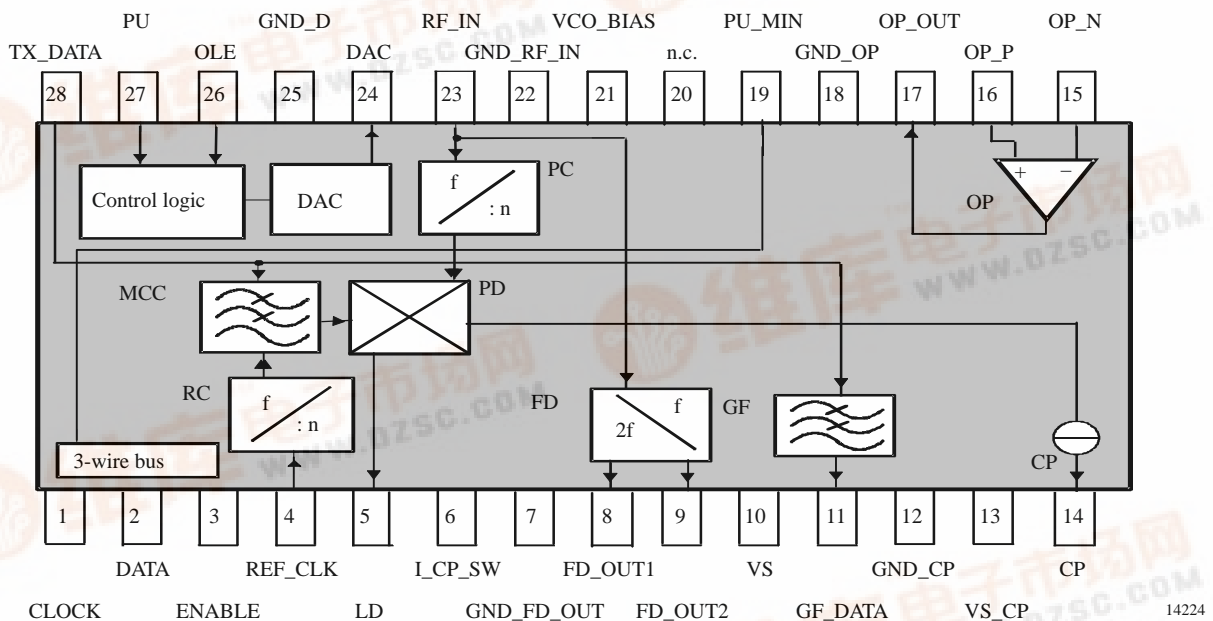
PU GND_D RF_IN VCO_BIAS PU_MIN OP_OUT OP_N

TX_DATA OLE DAC GND_RF_IN n.c. GND_OP OP_P

28 27 26 25 24 23 22 21 20 19 18 17 16 15

Control logic

DAC

f

: n

PC

+ −

OP

MCC

PD

RC

f

: n

FD

f

2f

GF

3-wire bus

CP

1 2 3 4 5 6 7 8 9 10 11 12 13 14

DATA REF_CLK I_CP_SW FD_OUT1 VS GND_CP CP

CLOCK ENABLE LD GND_FD_OUT FD_OUT2 GF_DATA VS_CP

14224

WWW.DZSC.COM